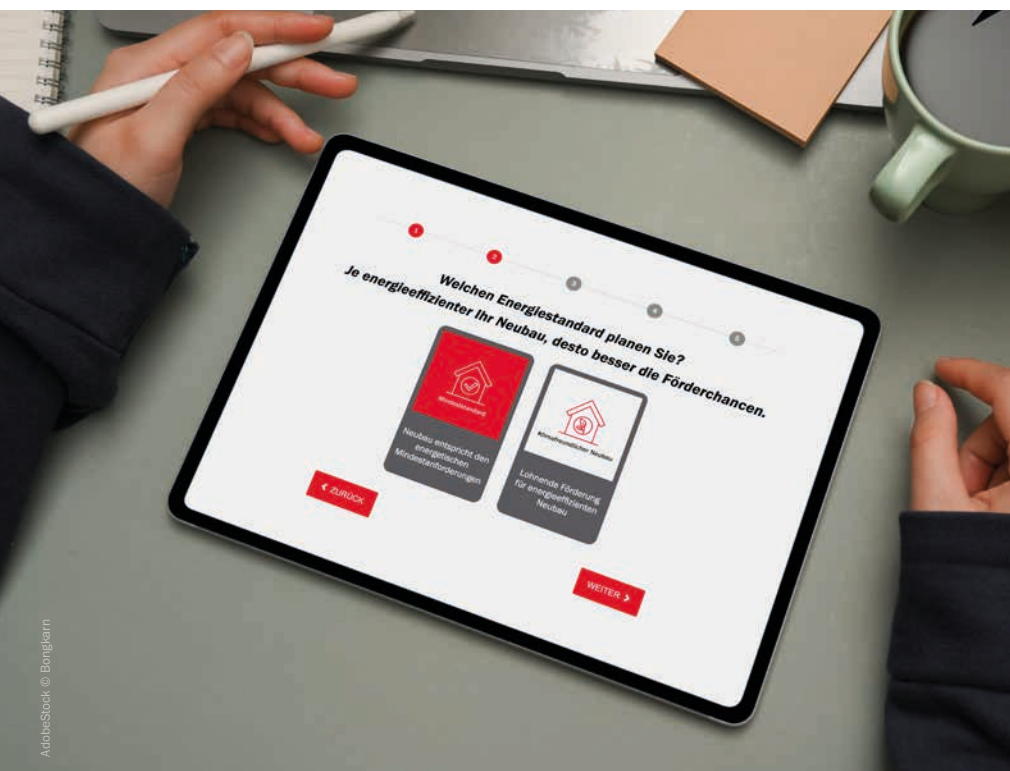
1
2
3
4
5

Welchen Energiestandard planen Sie?
Je energieeffizienter Ihr Neubau, desto besser die Förderchancen.

Mindeststandard

Neubau entspricht den energetischen Mindestanforderungen

Klimafreundlicher Neubau

Lohnende Förderung für energieeffizienten Neubau

< ZURÜCK

WEITER >

AdobeStock © Bongkarn